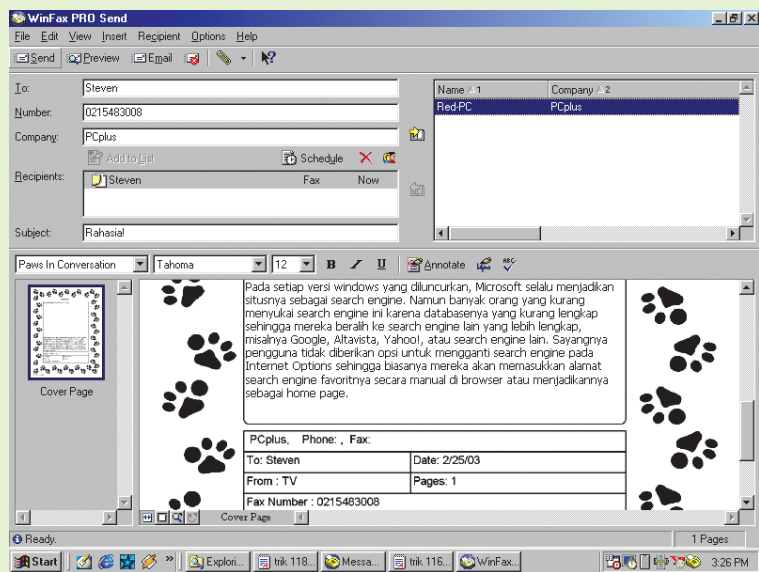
WinFax PRO Send

File Edit View Insert Recipient Options Help

Send Preview Email

To: Steven

Number: 0215483008

Company: PCplus

Add to List Schedule

Recipients: Steven Fax Now

Subject: Rahasia!

| Name 1 | Company 2 |
|---|---|
| Red-PC | PCplus |

Paws In Conversation Tahoma 12 B I U Annotate

Cover Page

Pada setiap versi windows yang diluncurkan, Microsoft selalu menjadikan situsnya sebagai search engine. Namun banyak orang yang kurang menyukai search engine ini karena databasenya yang kurang lengkap sehingga mereka beralih ke search engine lain yang lebih lengkap, misalnya Google, Altavista, Yahoo!, atau search engine lain. Sayangnya pengguna tidak diberikan opsi untuk mengganti search engine pada Internet Options sehingga biasanya mereka akan memasukkan alamat search engine favoritnya secara manual di browser atau menjadikannya sebagai home page.

| PCplus, Phone: , Fax: | |
|---|---|
| To: Steven | Date: 2/25/03 |
| From : TV | Pages: 1 |
| Fax Number : 0215483008 | |

Cover Page

Ready. 1 Pages

Start Explori... trik 118... Messa... trik 116... WinFax... 3:26 PM